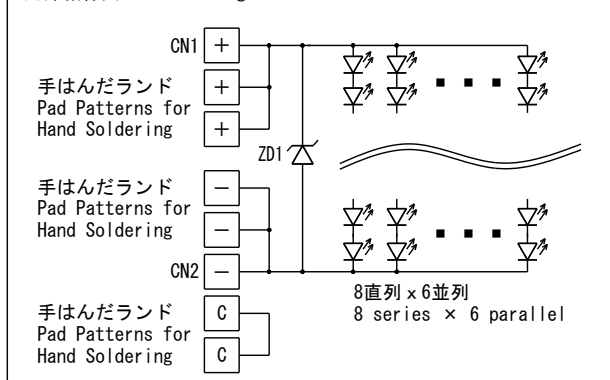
CN1 +

手はんだランド
Pad Patterns for
Hand Soldering
+
+

ZD1

手はんだランド
Pad Patterns for
Hand Soldering
−
−

CN2 −

8直列 x 6並列
8 series × 6 parallel

手はんだランド
Pad Patterns for
Hand Soldering
C
C